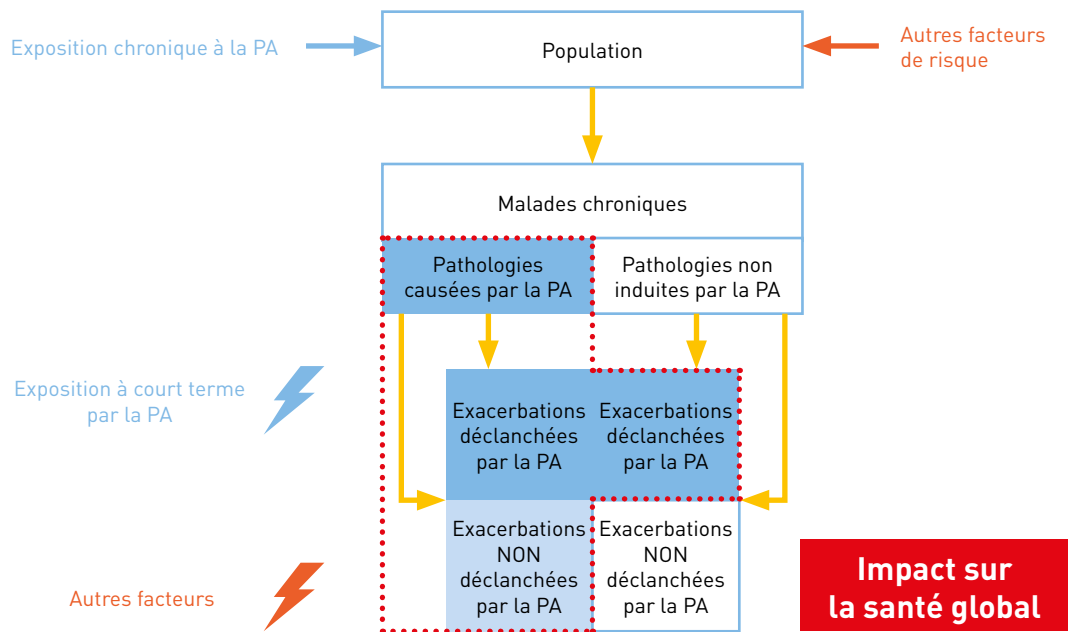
Exposition chronique à la PA

Population

Autres facteurs de risque

Malades chroniques

Pathologies causées par la PA

Pathologies non induites par la PA

Exposition à court terme par la PA

Exacerbations déclanchées par la PA

Exacerbations déclanchées par la PA

Exacerbations NON déclanchées par la PA

Exacerbations NON déclanchées par la PA

Autres facteurs

Impact sur la santé global